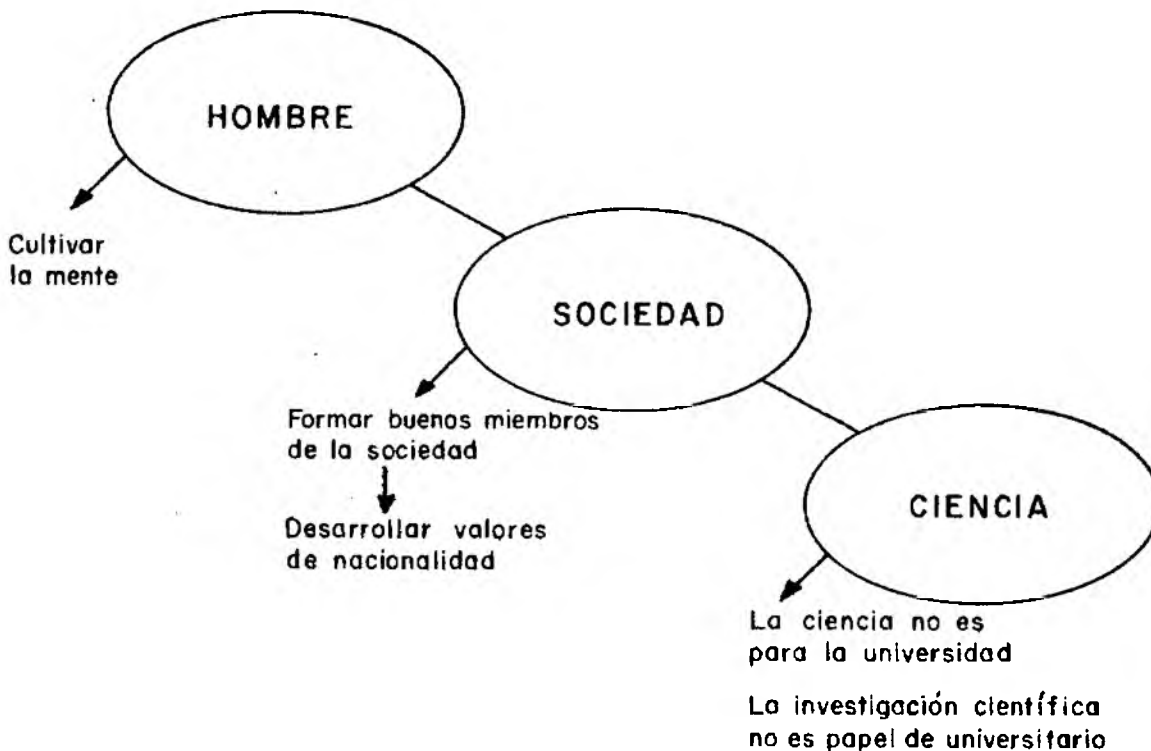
HOMBRE

Cultivar la mente

SOCIEDAD

Formar buenos miembros de la sociedad

Desarrollar valores de nacionalidad

CIENCIA

La ciencia no es para la universidad

La investigación científica no es papel de universitario